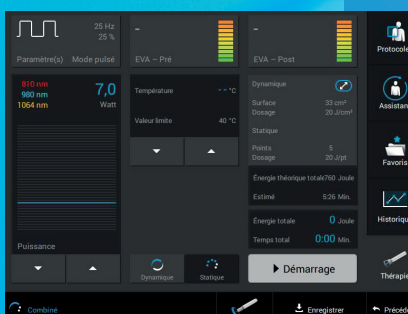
25 Hz
25 %
Paramètre(s) Mode pulsé

-
EVA – Pré

-
EVA – Post

Protocole

810 nm
980 nm
1064 nm
7,0
Watt

Puissance

Température
- - °C
Valeur limite
40 °C

Dynamique
Surface 33 cm²
Dosage 20 J/cm²
Statique
Points 5
Dosage 20 J/pt
Énergie théorique totale 760 Joule
Estimé 5:26 Min.
Énergie totale 0 Joule
Temps total 0:00 Min.

Assistan

Favoris

Historique

Dynamique
Statique

▶ Démarrage

Thérapie

Combiné
Enregistrer
Précéd